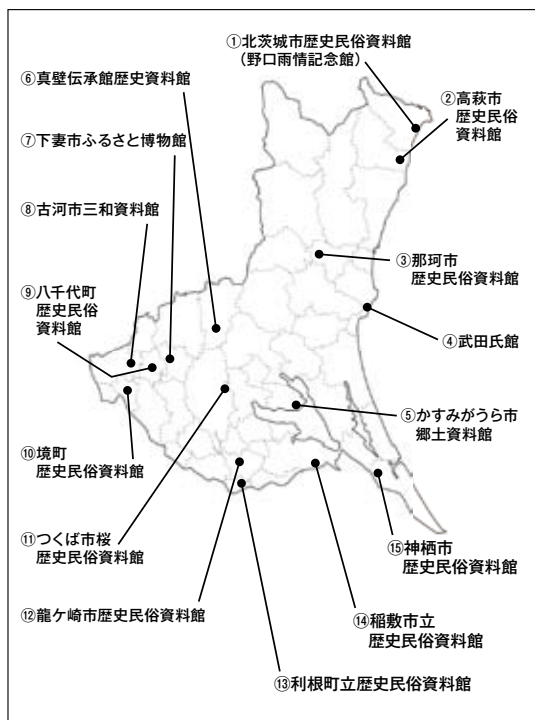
①北茨城市歴史民俗資料館
（野口雨情記念館）

⑥真壁伝承館歴史資料館

②高萩市
歴史民俗
資料館

⑦下妻市ふるさと博物館

⑧古河市三和資料館

③那珂市
歴史民俗資料館

⑨八千代町
歴史民俗
資料館

④武田氏館

⑤かすみがうら市
郷土資料館

⑩境町
歴史民俗資料館

⑪つくば市桜
歴史民俗資料館

⑮神栖市
歴史民俗資料館

⑫龍ケ崎市歴史民俗資料館

⑭稲敷市立
歴史民俗資料館

⑬利根町立歴史民俗資料館